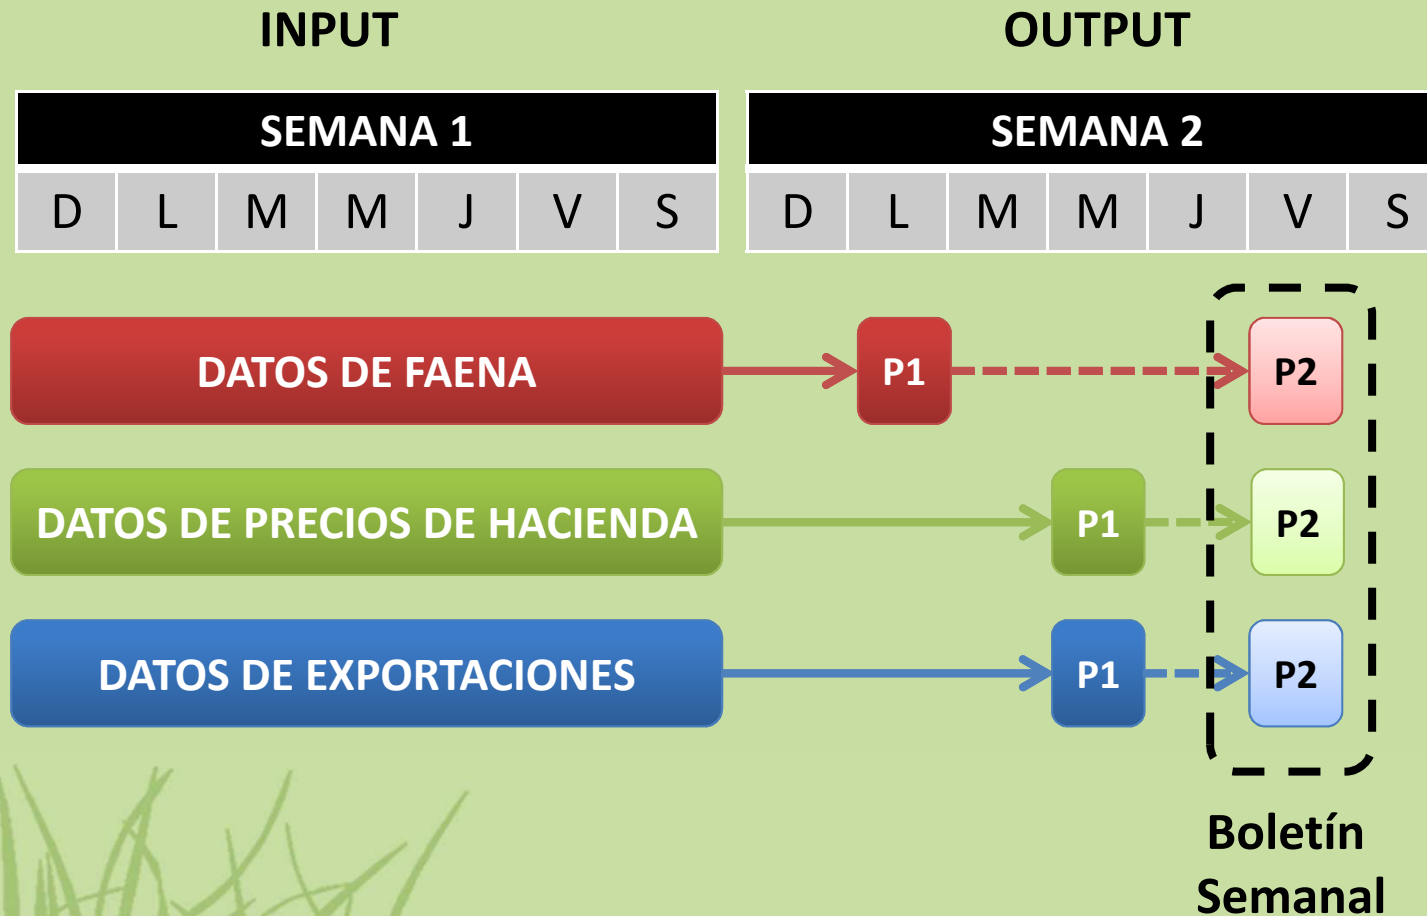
INPUT

OUTPUT

| SEMANA 1 | | | | | | |
|---|---|---|---|---|---|---|
| D | L | M | M | J | V | S |

| SEMANA 2 | | | | | | |
|---|---|---|---|---|---|---|
| D | L | M | M | J | V | S |

DATOS DE FAENA

P1

P2

DATOS DE PRECIOS DE HACIENDA

P1

P2

DATOS DE EXPORTACIONES

P1

P2

Boletín Semanal